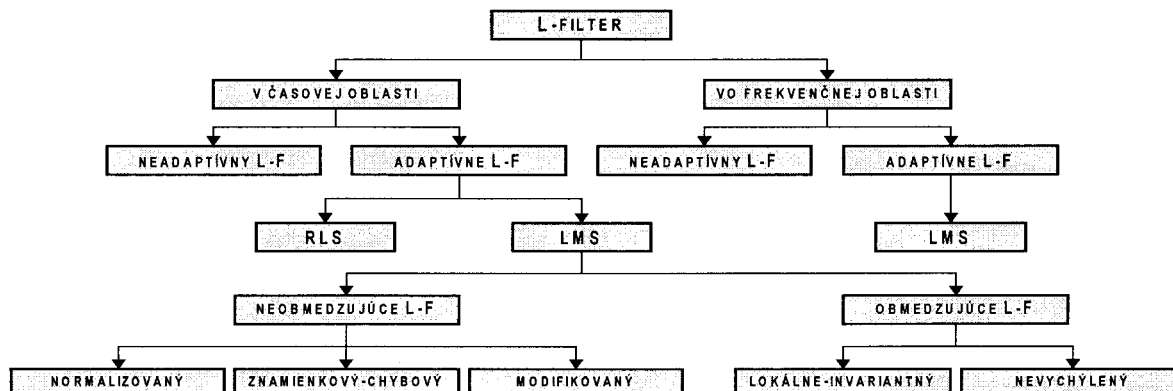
L-FILTER

V ČASOVEJ OBLASTI

VO FREKVENČNEJ OBLASTI

NEADAPTÍVNY L-F

ADAPTÍVNE L-F

NEADAPTÍVNY L-F

ADAPTÍVNE L-F

RLS

LMS

LMS

NEOBMEDZUJÚCE L-F

OBMEDZUJÚCE L-F

NORMALIZOVANÝ

ZNAMIENKOVÝ-CHYBOVÝ

MODIFIKOVANÝ

LOKÁLNE-INVARIANTNÝ

NEVYCHÝLENÝ